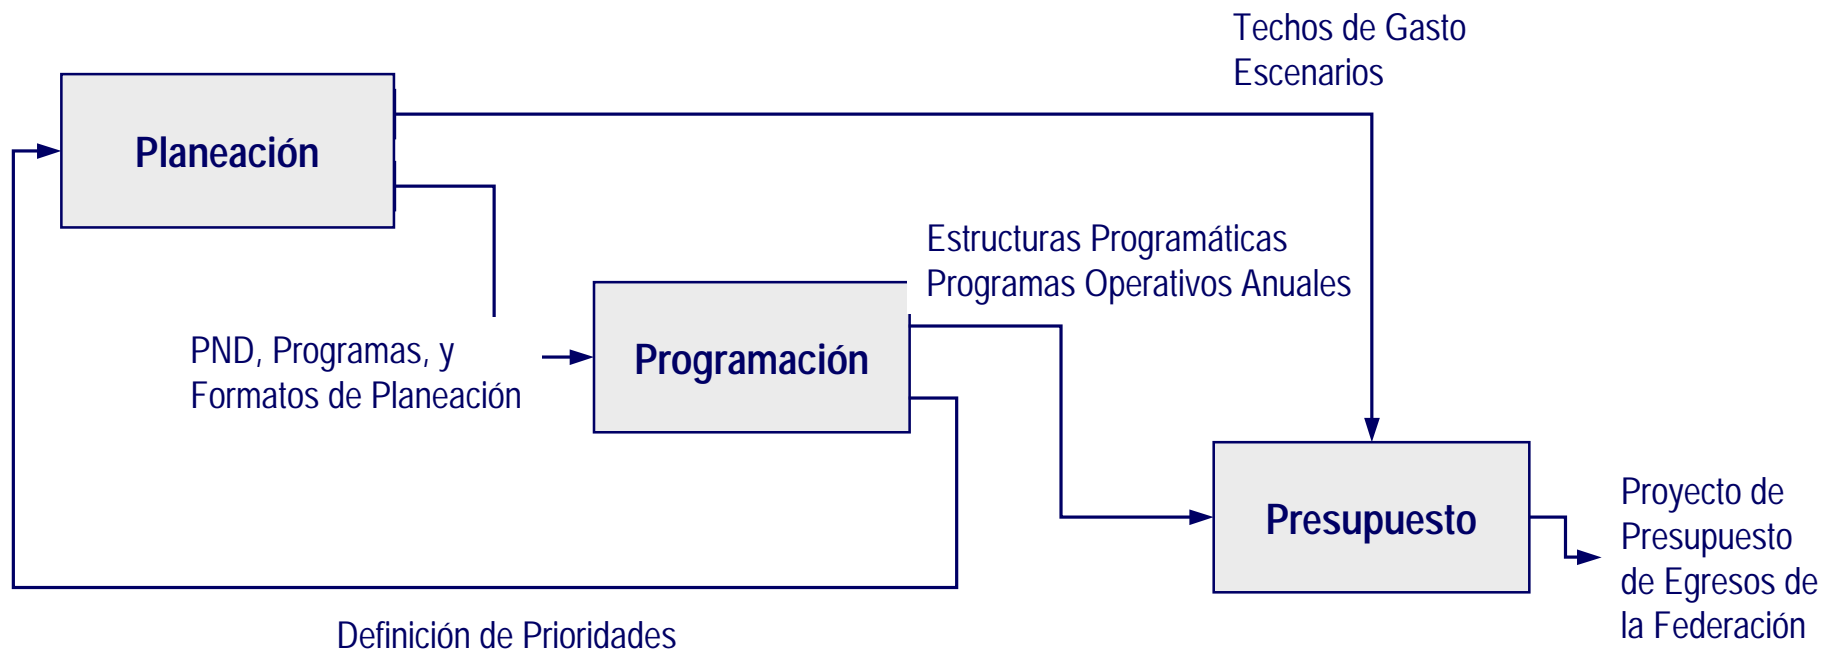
Techos de Gasto
Escenarios

Planeación

Estructuras Programáticas
Programas Operativos Anuales

PND, Programas, y
Formatos de Planeación

Programación

Presupuesto

Proyecto de Presupuesto de Egresos de la Federación

Definición de Prioridades